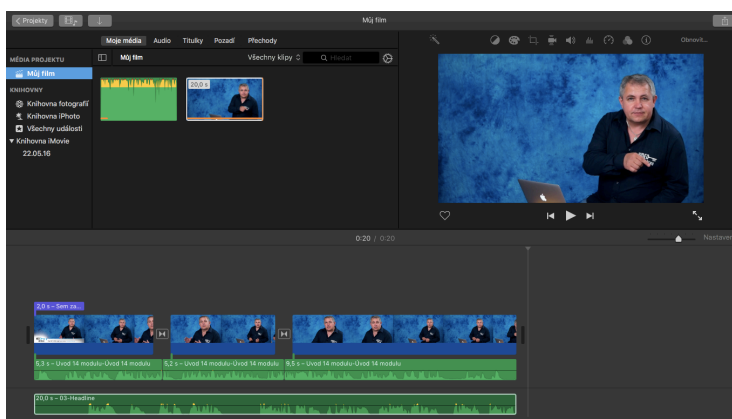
< Projekty

Můj film

Moje média Audio Titulky Pozadí Přechody

MÉDIA PROJEKTU

Můj film

KNIHOVNY

Knihovna fotografií

Knihovna iPhoto

Všechny události

Knihovna iMovie

22.05.16

Můj film

Všechny klipy

Hledat

20,0 s

Obnovit...

0:20 / 0:20

Nastavení

2,0 s – Sem za...

5,3 s – Úvod 14 modulu-Úvod 14 modulu

5,2 s – Úvod 14 modulu-Úvod 14 modulu

9,5 s – Úvod 14 modulu-Úvod 14 modulu

20,0 s – 03-Headline